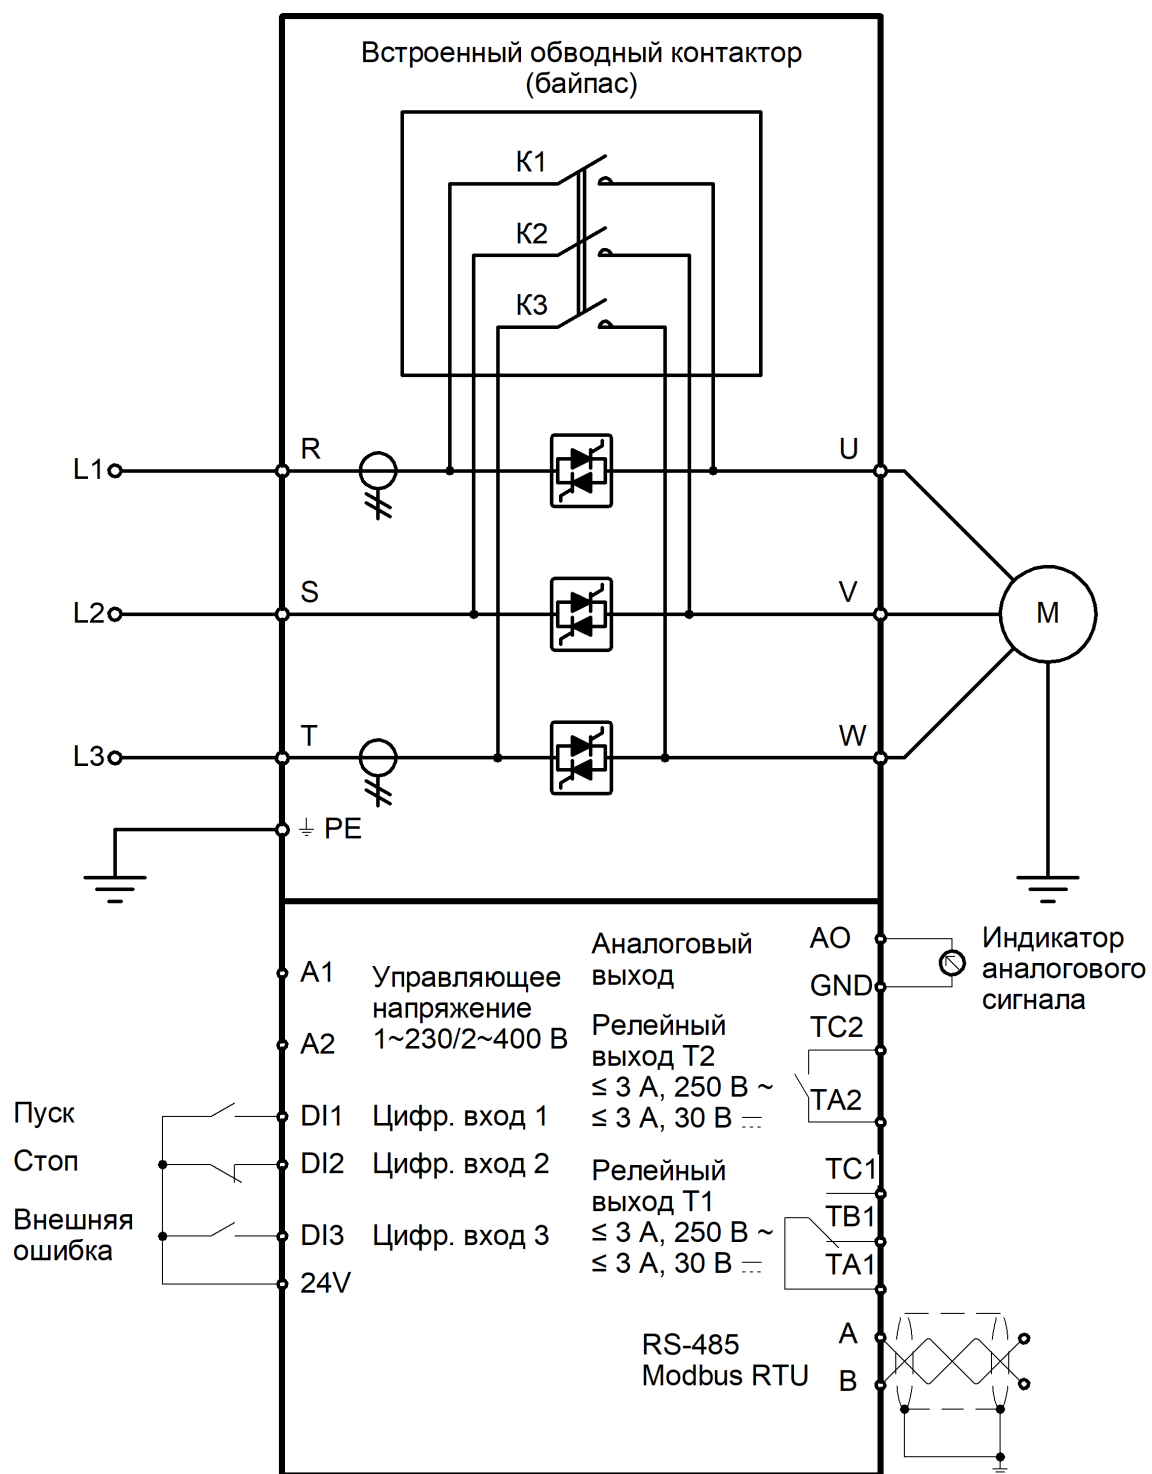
Встроенный обводный контактор (байпас)

К1

К2

К3

L1

R

U

L2

S

V

M

L3

T

W

⏚ PE

A1

Управляющее напряжение 1~230/2~400 В

A2

Аналоговый выход

AO

GND

Индикатор аналогового сигнала

Релейный выход Т2 ≤ 3 А, 250 В ~ ≤ 3 А, 30 В ⎓

TC2

TA2

Пуск

DI1

Цифр. вход 1

Стоп

DI2

Цифр. вход 2

Релейный выход Т1 ≤ 3 А, 250 В ~ ≤ 3 А, 30 В ⎓

TC1

TB1

TA1

Внешняя ошибка

DI3

Цифр. вход 3

24V

RS-485 Modbus RTU

A

B